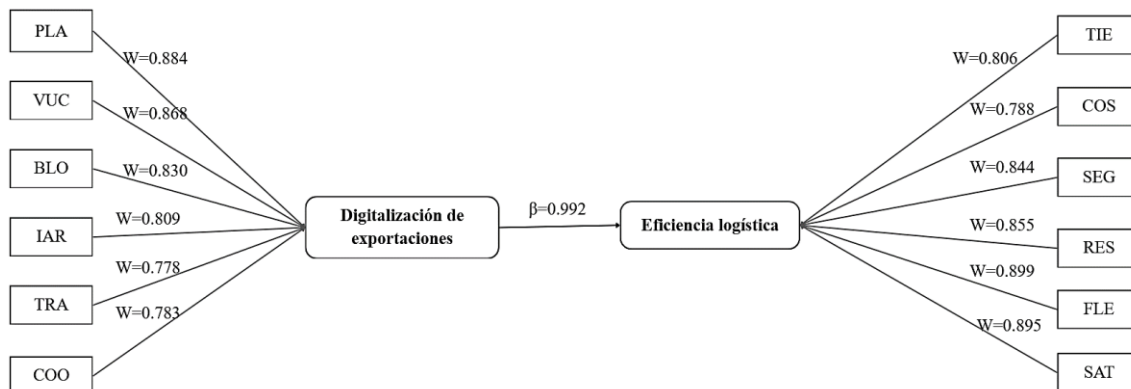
PLA
W=0.884
VUC
W=0.868
BLO
W=0.830
IAR
W=0.809
TRA
W=0.778
W=0.783
COO

Digitalización de exportaciones

β=0.992

Eficiencia logística

W=0.806
TIE
W=0.788
COS
W=0.844
SEG
W=0.855
RES
W=0.899
FLE
W=0.895
SAT